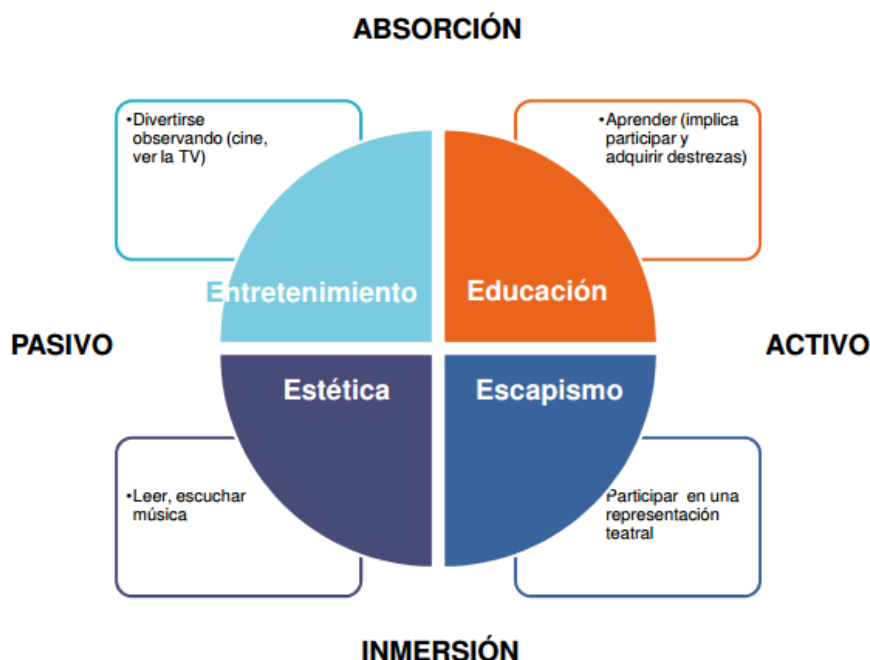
ABSORCIÓN

•Divertirse observando (cine, ver la TV)

•Aprender (implica participar y adquirir destrezas)

Entretenimiento

Educación

PASIVO

ACTIVO

Estética

Escapismo

•Leer, escuchar música

Participar en una representación teatral

INMERSIÓN